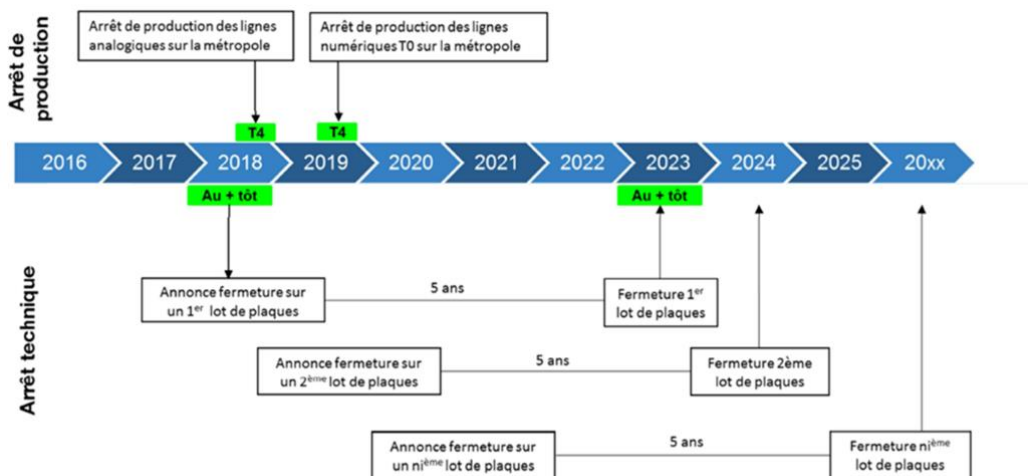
Arrêt de production

Arrêt de production des lignes analogiques sur la métropole

Arrêt de production des lignes numériques T0 sur la métropole

T4

T4

2016 2017 2018 2019 2020 2021 2022 2023 2024 2025 20xx

Au + tôt

Au + tôt

Arrêt technique

Annonce fermeture sur un 1$^{er}$ lot de plaques

5 ans

Fermeture 1$^{er}$ lot de plaques

Annonce fermeture sur un 2$^{ème}$ lot de plaques

5 ans

Fermeture 2ème lot de plaques

Annonce fermeture sur un ni$^{ème}$ lot de plaques

5 ans

Fermeture ni$^{ème}$ lot de plaques